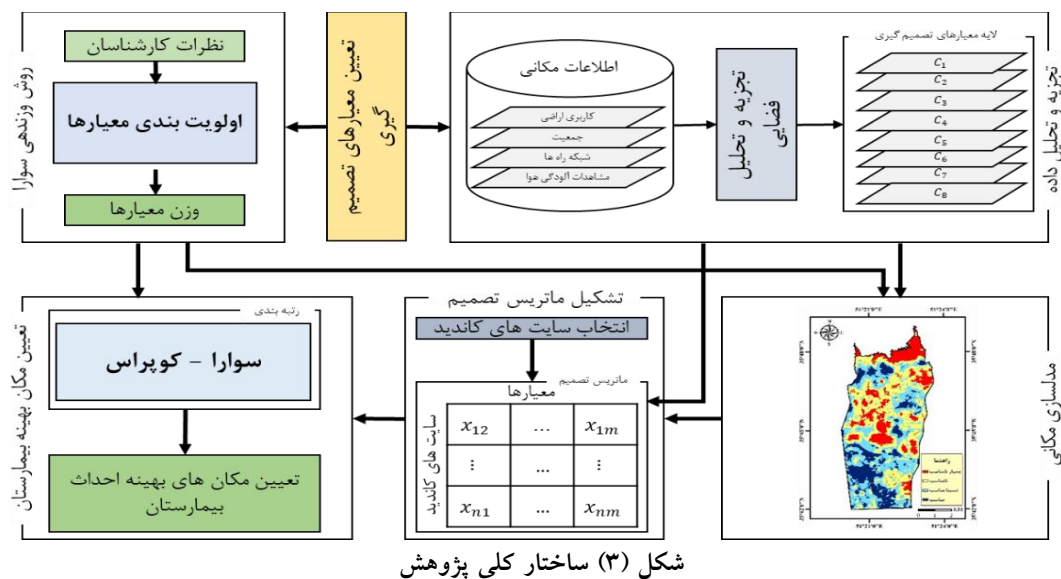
روش وزندهی سوارا

نظرات کارشناسان

اولویت بندی معیارها

وزن معیارها

تعیین معیارهای تصمیم گیری

اطلاعات مکانی

کاربری اراضی

جمعیت

شبکه راه ها

مشاهدات آلودگی هوا

تجزیه و تحلیل فضایی

لایه معیارهای تصمیم گیری

$C_1$
$C_2$
$C_3$
$C_4$
$C_5$
$C_6$
$C_7$
$C_8$

تجزیه و تحلیل داده

تعیین مکان بهینه بیمارستان

رتبه بندی

سوارا - کوپراس

تعیین مکان های بهینه احداث بیمارستان

تشکیل ماتریس تصمیم

انتخاب سایت های کاندید

ماتریس تصمیم

معیارها

سایت های کاندید

| $x_{12}$ | ... | $x_{1m}$ |
|---|---|---|
| ⋮ | ... | ⋮ |
| $x_{n1}$ | ... | $x_{nm}$ |

مدلسازی مکانی

راهنما

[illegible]

شکل (۳) ساختار کلی پژوهش